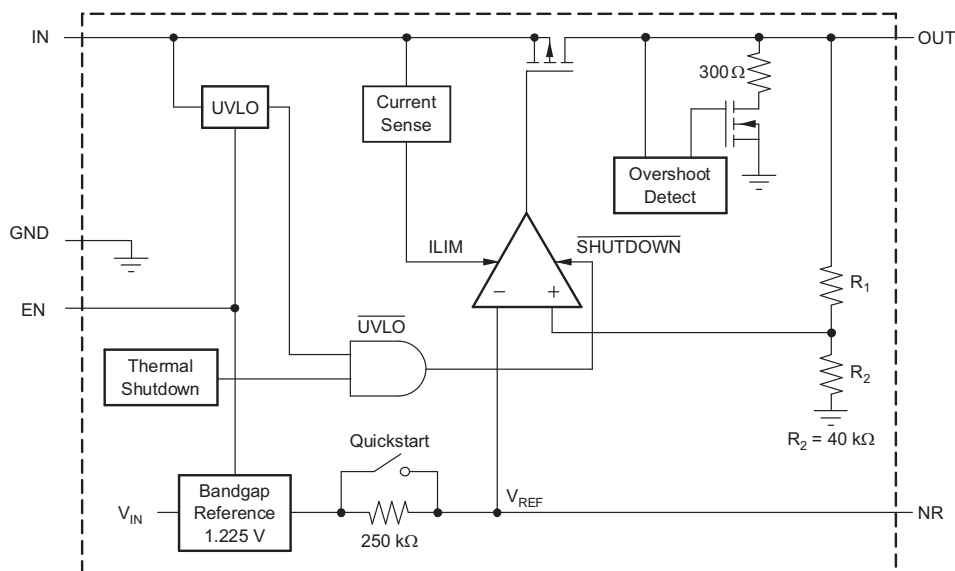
IN

OUT

UVLO

Current Sense

$300\Omega$

Overshoot Detect

GND

ILIM

$\overline{SHUTDOWN}$

$-$

$+$

$R_1$

EN

$\overline{UVLO}$

Thermal Shutdown

$R_2$

$R_2 = 40\ k\Omega$

Quickstart

$V_{IN}$

Bandgap Reference 1.225 V

$250\ k\Omega$

$V_{REF}$

NR